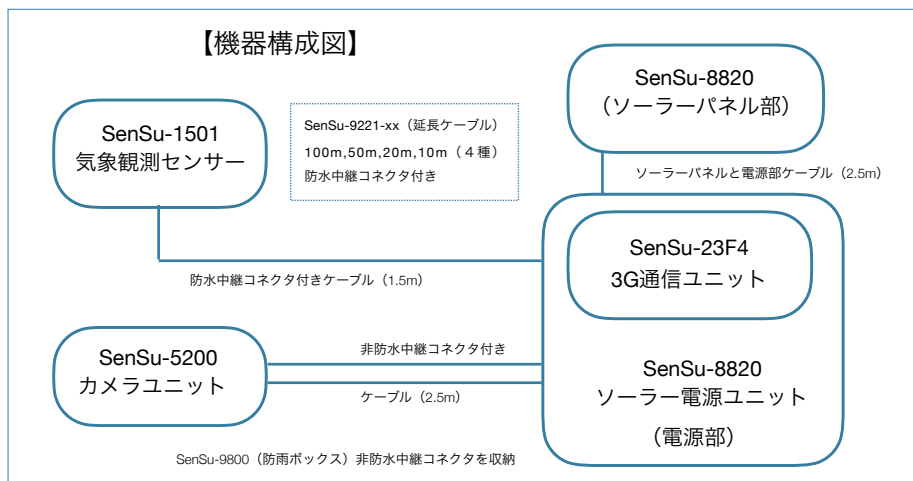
【機器構成図】

SenSu-1501
気象観測センサー

SenSu-9221-xx（延長ケーブル）
100m,50m,20m,10m（４種）
防水中継コネクタ付き

SenSu-8820
（ソーラーパネル部）

ソーラーパネルと電源部ケーブル（2.5m）

SenSu-23F4
3G通信ユニット

防水中継コネクタ付きケーブル（1.5m）

SenSu-5200
カメラユニット

非防水中継コネクタ付き

ケーブル（2.5m）

SenSu-8820
ソーラー電源ユニット
（電源部）

SenSu-9800（防雨ボックス）非防水中継コネクタを収納